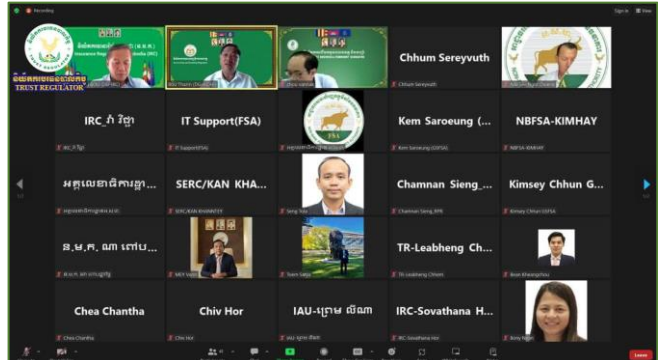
Recording

TRUST REGULATOR

Chhum Sereyvuth

Chhum Sereyvuth

IRC_ភ វិជ្ជា

IRC_ភ វិជ្ជា

IT Support(FSA)

IT Support(FSA)

Kem Saroeung (...

Kem Saroeung (OSFSA)

NBFSA-KIMHAY

NBFSA-KIMHAY

អគ្គលេខាធិការដ្ឋា...

SERC/KAN KHA...

SERC/KAN KHANTY

Chamnan Sieng_...

Chamnan Sieng_BPR

Kimsey Chhun G...

Kimsey Chhun GSFSA

ន.ម.ក. ណា ពៅប...

TR-Leabheng Ch...

TR-Leabheng Chhorn

Chea Chantha

Chea Chantha

Chiv Hor

Chiv Hor

IAU-ព្រាម លីណា

IAU-ព្រាម លីណា

IRC-Sovathana H...

IRC-Sovathana Hor

Leave